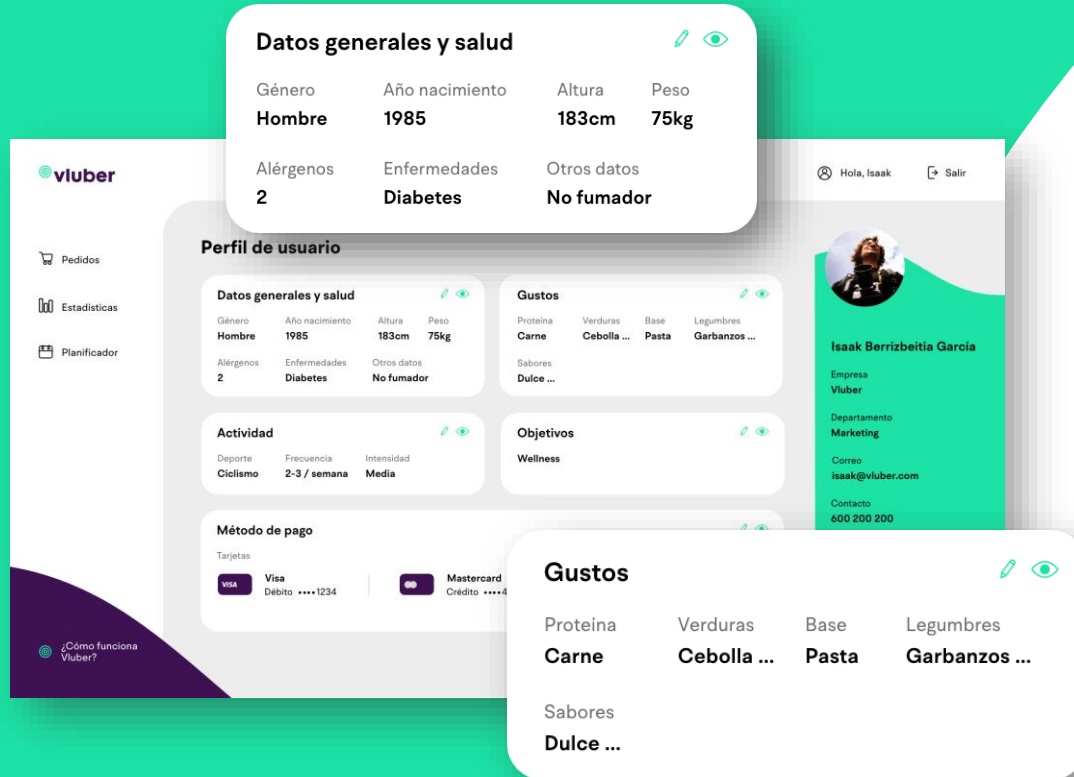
Datos generales y salud

Género
Hombre

Año nacimiento
1985

Altura
183cm

Peso
75kg

Alérgenos
2

Enfermedades
Diabetes

Otros datos
No fumador

vluber

Hola, Isaak

Salir

Pedidos

Estadisticas

Planificador

Perfil de usuario

Datos generales y salud

Género
Hombre

Año nacimiento
1985

Altura
183cm

Peso
75kg

Alérgenos
2

Enfermedades
Diabetes

Otros datos
No fumador

Gustos

Proteína
Carne

Verduras
Cebolla ...

Base
Pasta

Legumbres
Garbanzos ...

Sabores
Dulce ...

Actividad

Deporte
Ciclismo

Frecuencia
2-3 / semana

Intensidad
Media

Objetivos

Wellness

Método de pago

Tarjetas

VISA

Visa
Débito ••••1234

Mastercard
Crédito ••••4

Isaak Berrizbeitia García

Empresa
Vluber

Departamento
Marketing

Correo
isaak@vluber.com

Contacto
600 200 200

¿Cómo funciona Vluber?

Gustos

Proteína
Carne

Verduras
Cebolla ...

Base
Pasta

Legumbres
Garbanzos ...

Sabores
Dulce ...